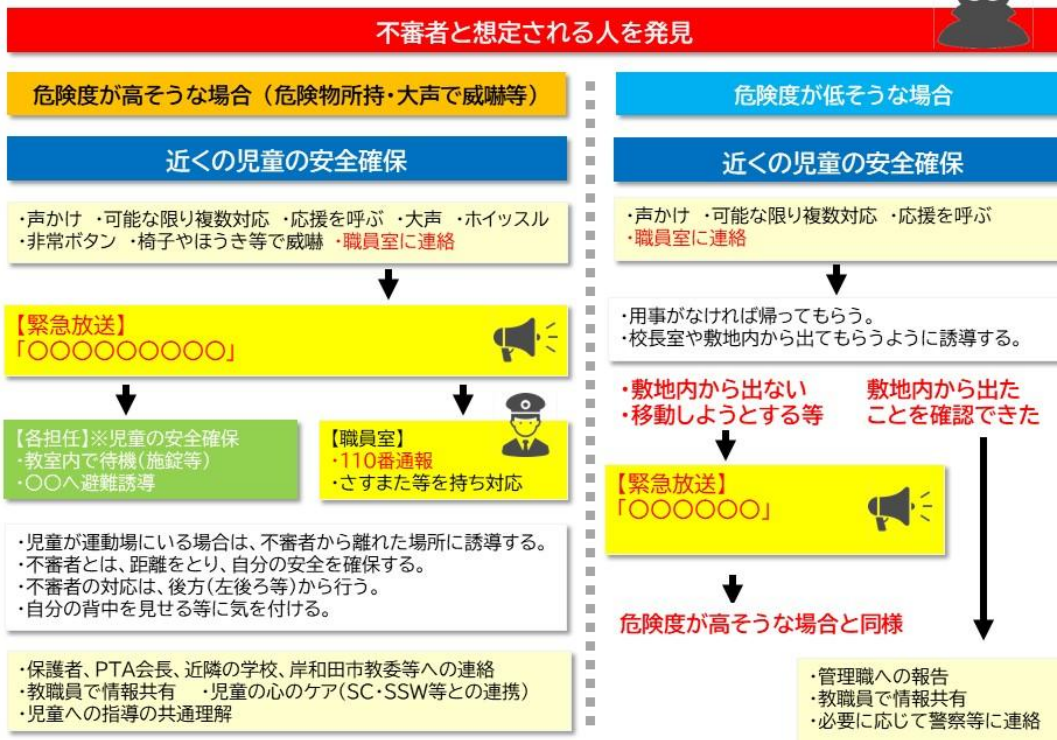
不審者と想定される人を発見

危険度が高そうな場合（危険物所持・大声で威嚇等）

近くの児童の安全確保

・声かけ ・可能な限り複数対応 ・応援を呼ぶ ・大声 ・ホイッスル
・非常ボタン ・椅子やほうき等で威嚇 ・職員室に連絡

【緊急放送】
「〇〇〇〇〇〇〇〇〇」

【各担任】※児童の安全確保
・教室内で待機（施錠等）
・〇〇へ避難誘導

【職員室】
・110番通報
・さすまた等を持ち対応

・児童が運動場にいる場合は、不審者から離れた場所に誘導する。
・不審者とは、距離をとり、自分の安全を確保する。
・不審者の対応は、後方（左後ろ等）から行う。
・自分の背中を見せる等に気を付ける。

・保護者、PTA会長、近隣の学校、岸和田市教委等への連絡
・教職員で情報共有 ・児童の心のケア（SC・SSW等との連携）
・児童への指導の共通理解

危険度が低そうな場合

近くの児童の安全確保

・声かけ ・可能な限り複数対応 ・応援を呼ぶ
・職員室に連絡

・用事がなければ帰ってもらう。
・校長室や敷地内から出てもらうように誘導する。

・敷地内から出ない
・移動しようとする等

敷地内から出たことを確認できた

【緊急放送】
「〇〇〇〇〇〇」

危険度が高そうな場合と同様

・管理職への報告
・教職員で情報共有
・必要に応じて警察等に連絡